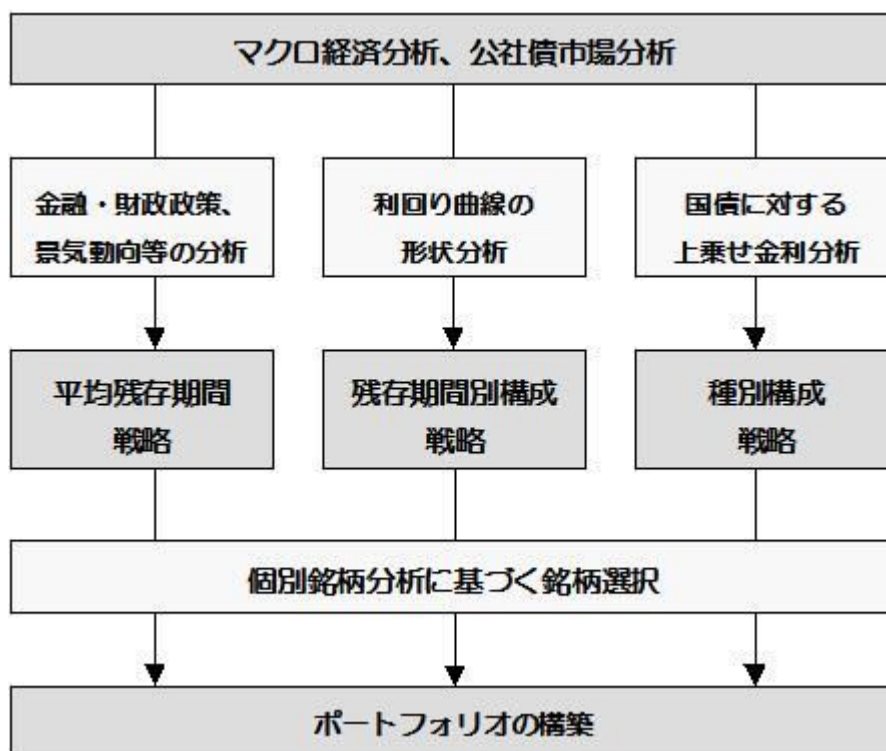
マクロ経済分析、公社債市場分析

金融・財政政策、景気動向等の分析

利回り曲線の形状分析

国債に対する上乗せ金利分析

平均残存期間戦略

残存期間別構成戦略

種別構成戦略

個別銘柄分析に基づく銘柄選択

ポートフォリオの構築